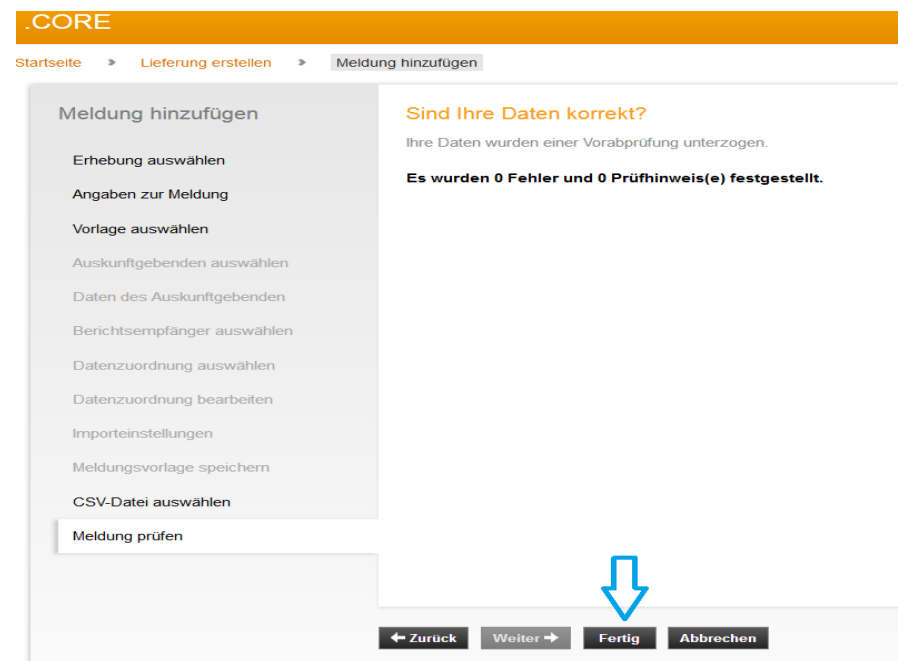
.CORE

Startseite > Lieferung erstellen > Meldung hinzufügen

Meldung hinzufügen

Erhebung auswählen
Angaben zur Meldung
Vorlage auswählen
Auskunftgebenden auswählen
Daten des Auskunftgebenden
Berichtsempfänger auswählen
Datenzuordnung auswählen
Datenzuordnung bearbeiten
Importeinstellungen
Meldungsvorlage speichern
CSV-Datei auswählen
Meldung prüfen

Sind Ihre Daten korrekt?

Ihre Daten wurden einer Vorabprüfung unterzogen.

Es wurden 0 Fehler und 0 Prüfhinweis(e) festgestellt.

← Zurück Weiter → Fertig Abbrechen